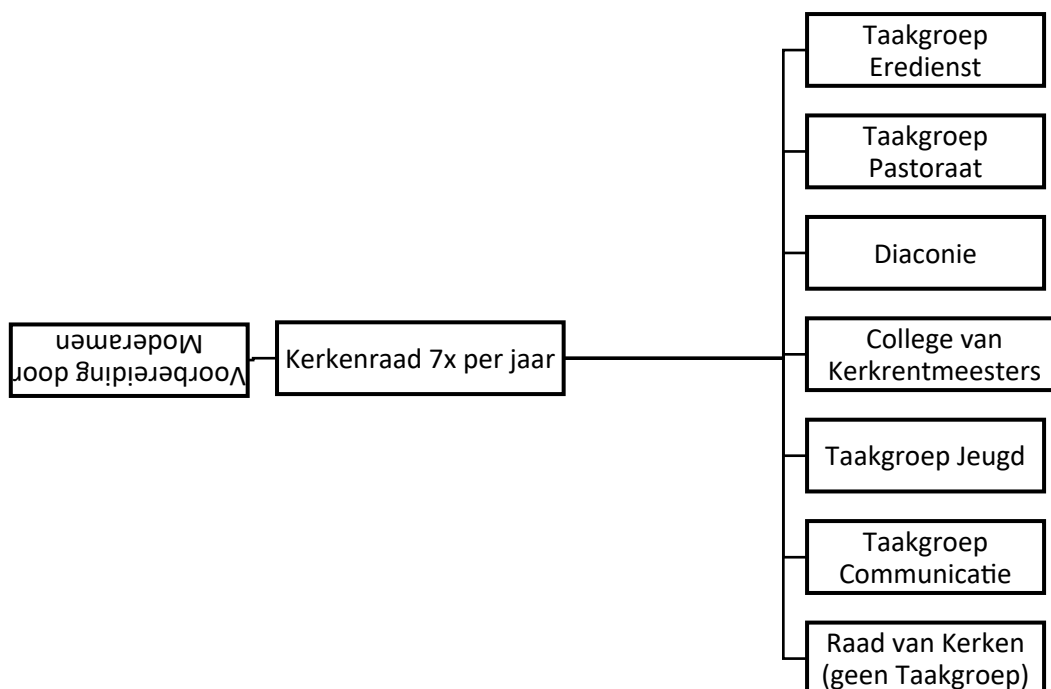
Voorbereiding door Moderamen

Kerkenraad 7x per jaar

Taakgroep Eredienst

Taakgroep Pastoraat

Diaconie

College van Kerkrentmeesters

Taakgroep Jeugd

Taakgroep Communicatie

Raad van Kerken (geen Taakgroep)